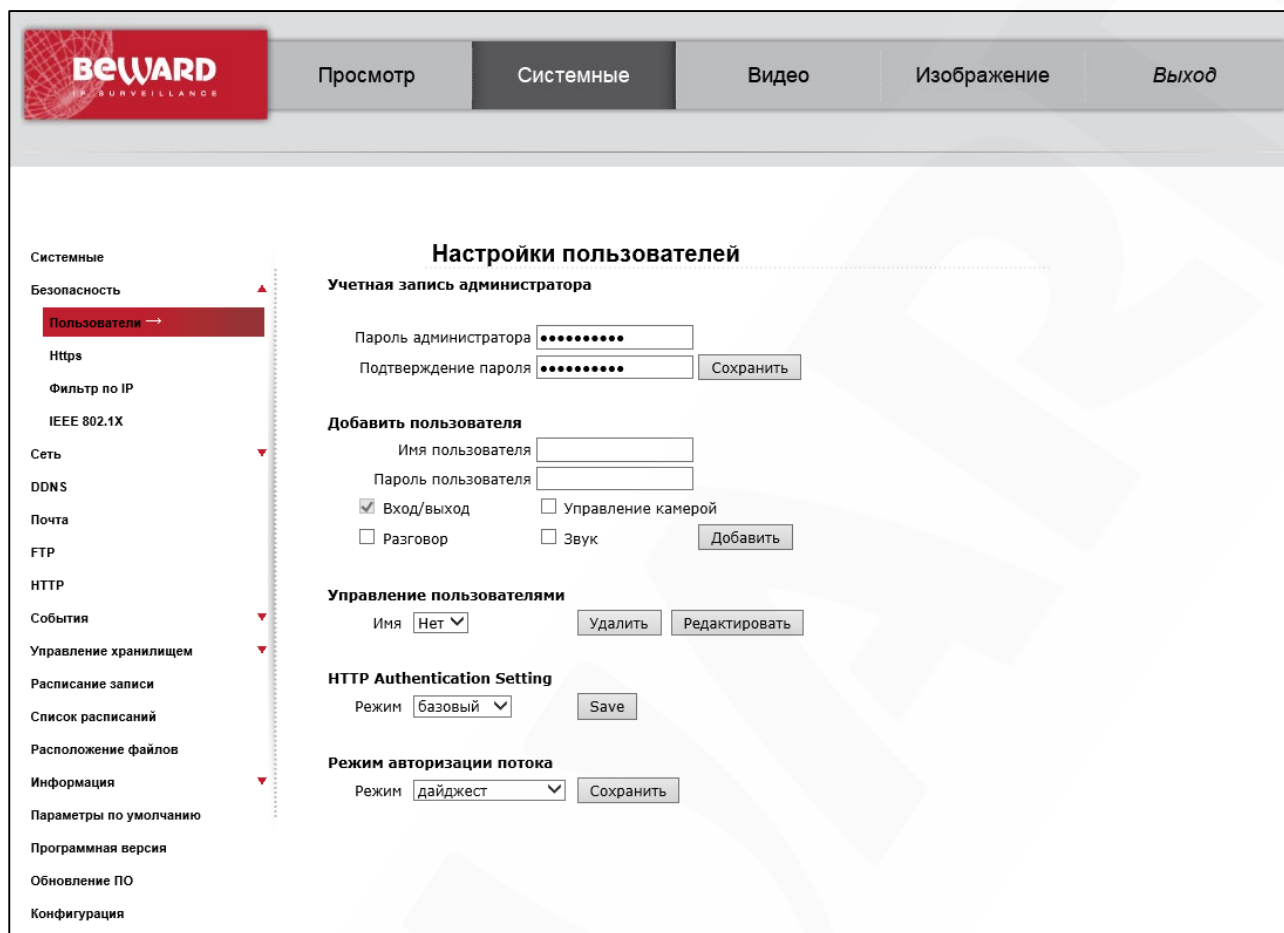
BEWARD
IP SURVEILLANCE

Просмотр
Системные
Видео
Изображение
Выход

Системные
Безопасность
Пользователи →
Https
Фильтр по IP
IEEE 802.1X
Сеть
DDNS
Почта
FTP
HTTP
События
Управление хранилищем
Расписание записи
Список расписаний
Расположение файлов
Информация
Параметры по умолчанию
Программная версия
Обновление ПО
Конфигурация

Настройки пользователей

Учетная запись администратора
Пароль администратора ••••••••••
Подтверждение пароля •••••••••• Сохранить

Добавить пользователя
Имя пользователя
Пароль пользователя
Вход/выход
Управление камерой
Разговор
Звук
Добавить

Управление пользователями
Имя Нет
Удалить
Редактировать

HTTP Authentication Setting
Режим базовый
Save

Режим авторизации потока
Режим дайджест
Сохранить